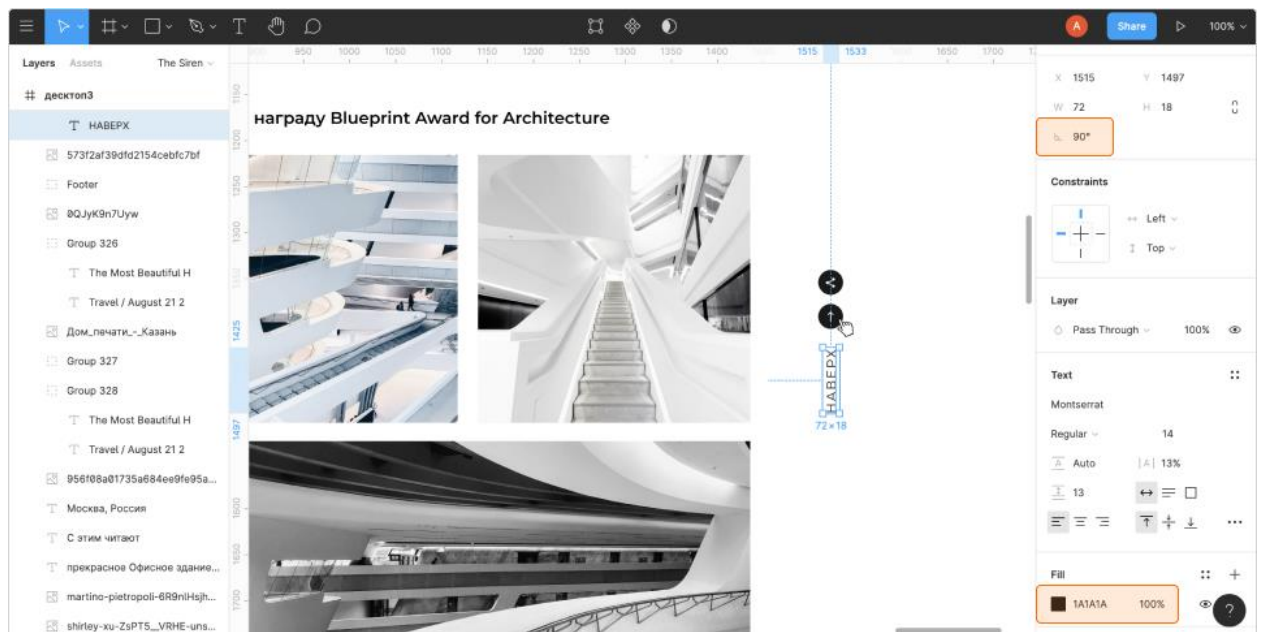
A Share 100%

Layers Assets The Siren

десктоп3
HABEPX
573f2af39dfd2154cebfc7bf
Footer
8QJyK9n7Uyw
Group 326
The Most Beautiful H
Travel / August 21 2
Дом_печати_-_Казань
Group 327
Group 328
The Most Beautiful H
Travel / August 21 2
956f08a01735a684ee9fe95a...
Москва, Россия
С этим читают
прекрасное Офисное здание...
martino-pietropoli-6R9nlHsjh...
shirley-xu-ZsPT5_VRHE-uns...

950 1000 1050 1100 1150 1200 1250 1300 1350 1400 1515 1533 1650 1700

1150 1200 1250 1300 1350 1425 1497 1600 1650 1700

награду Blueprint Award for Architecture

НАВЕРХ
72 × 18

X 1515 Y 1497
W 72 H 18
90°

Constraints
Left
Top

Layer
Pass Through 100%

Text
Montserrat
Regular 14
Auto 13%
13

Fill
1A1A1A 100%
?